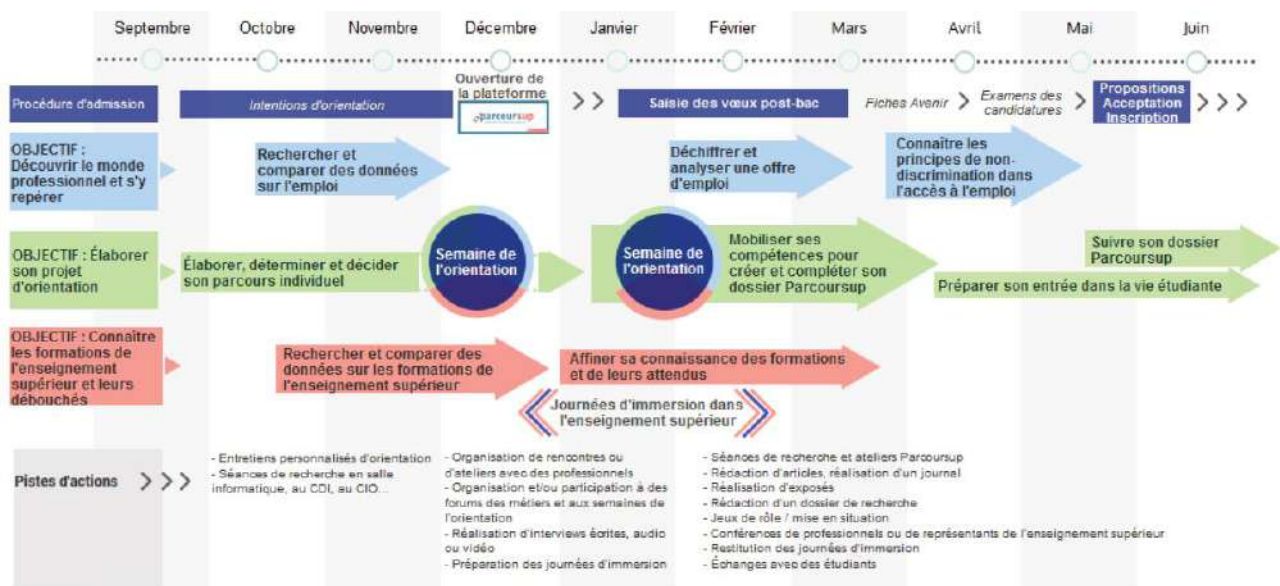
Septembre Octobre Novembre Décembre Janvier Février Mars Avril Mai Juin

Procédure d'admission

Intentions d'orientation

Ouverture de la plateforme

parcoursup

> >

Saisie des vœux post-bac

Fiches Avenir >

Examens des candidatures >

Propositions Acceptation Inscription > > >

OBJECTIF : Découvrir le monde professionnel et s'y repérer

Rechercher et comparer des données sur l'emploi

Déchiffrer et analyser une offre d'emploi

Connaître les principes de non-discrimination dans l'accès à l'emploi

OBJECTIF : Élaborer son projet d'orientation

Élaborer, déterminer et décider son parcours individuel

Semaine de l'orientation

Semaine de l'orientation

Mobiliser ses compétences pour créer et compléter son dossier Parcoursup

Suivre son dossier Parcoursup

Préparer son entrée dans la vie étudiante

OBJECTIF : Connaître les formations de l'enseignement supérieur et leurs débouchés

Rechercher et comparer des données sur les formations de l'enseignement supérieur

Affiner sa connaissance des formations et de leurs attendus

Journées d'immersion dans l'enseignement supérieur

Pistes d'actions > > >

- Entretiens personnalisés d'orientation
- Séances de recherche en salle informatique, au CDI, au CIO...

- Organisation de rencontres ou d'ateliers avec des professionnels
- Organisation et/ou participation à des forums des métiers et aux semaines de l'orientation
- Réalisation d'interviews écrites, audio ou vidéo
- Préparation des journées d'immersion

- Séances de recherche et ateliers Parcoursup
- Rédaction d'articles, réalisation d'un journal
- Réalisation d'exposés
- Rédaction d'un dossier de recherche
- Jeux de rôle / mise en situation
- Conférences de professionnels ou de représentants de l'enseignement supérieur
- Restitution des journées d'immersion
- Échanges avec des étudiants